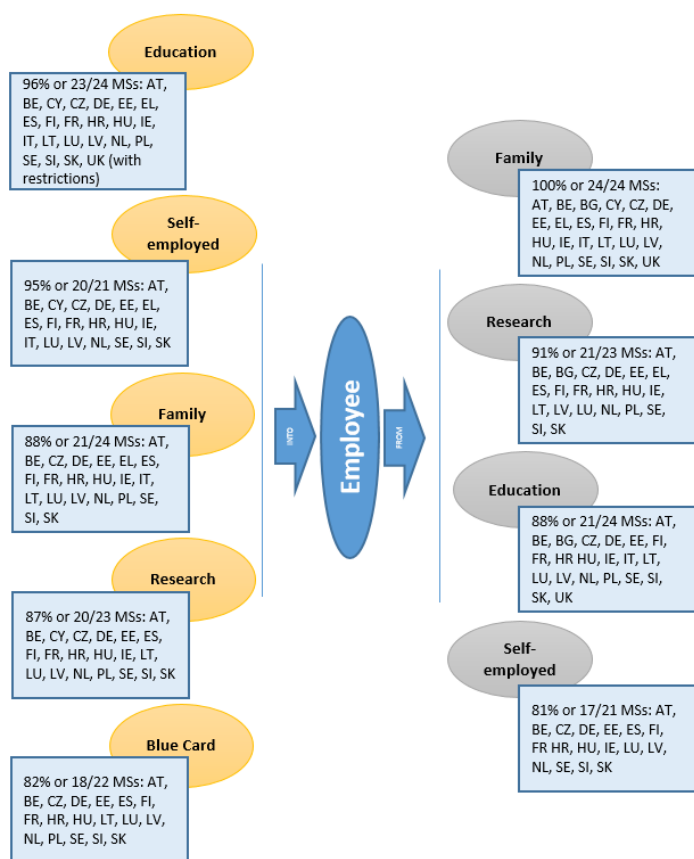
Education

96% or 23/24 MSs: AT, BE, CY, CZ, DE, EE, EL, ES, FI, FR, HR, HU, IE, IT, LT, LU, LV, NL, PL, SE, SI, SK, UK (with restrictions)

Self-employed

95% or 20/21 MSs: AT, BE, CY, CZ, DE, EE, EL, ES, FI, FR, HR, HU, IE, IT, LU, LV, NL, SE, SI, SK

Family

88% or 21/24 MSs: AT, BE, CZ, DE, EE, EL, ES, FI, FR, HR, HU, IE, IT, LT, LU, LV, NL, PL, SE, SI, SK

Research

87% or 20/23 MSs: AT, BE, CY, CZ, DE, EE, ES, FI, FR, HR, HU, IE, LT, LU, LV, NL, PL, SE, SI, SK

Blue Card

82% or 18/22 MSs: AT, BE, CZ, DE, EE, ES, FI, FR, HR, HU, LT, LU, LV, NL, PL, SE, SI, SK

INTO

Employee

FROM

Family

100% or 24/24 MSs: AT, BE, BG, CY, CZ, DE, EE, EL, ES, FI, FR, HR, HU, IE, IT, LT, LU, LV, NL, PL, SE, SI, SK, UK

Research

91% or 21/23 MSs: AT, BE, BG, CZ, DE, EE, EL, ES, FI, FR, HR, HU, IE, LT, LV, LU, NL, PL, SE, SI, SK

Education

88% or 21/24 MSs: AT, BE, BG, CZ, DE, EE, FI, FR, HR HU, IE, IT, LT, LU, LV, NL, PL, SE, SI, SK, UK

Self-employed

81% or 17/21 MSs: AT, BE, CZ, DE, EE, ES, FI, FR HR, HU, IE, LU, LV, NL, SE, SI, SK